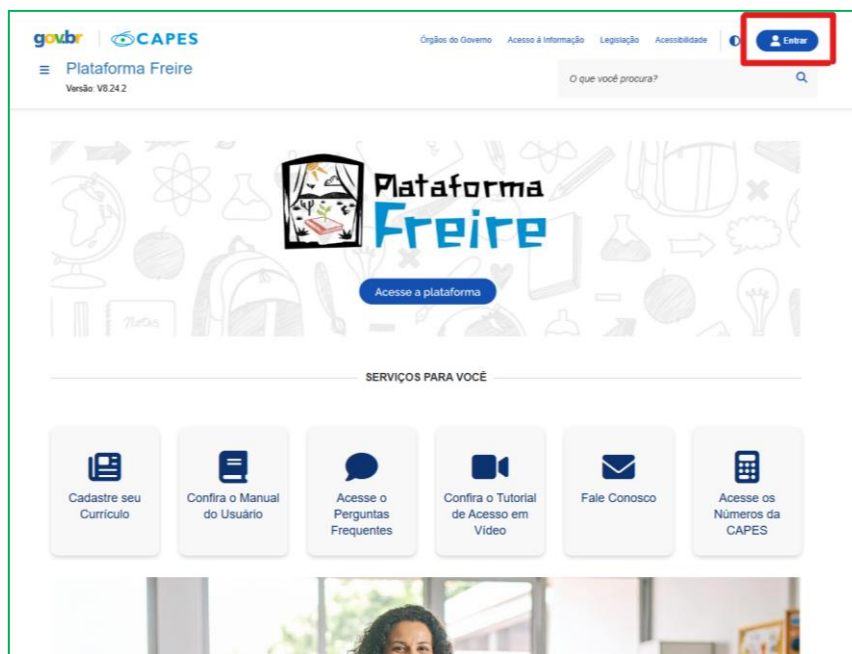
gov.br CAPES

Órgãos do Governo Acesso à Informação Legislação Acessibilidade Entrar

Plataforma Freire
Versão: V8.24.2

O que você procura?

Plataforma Freire

Acesse a plataforma

Notas

SERVIÇOS PARA VOCÊ

Cadastre seu Currículo

Confira o Manual do Usuário

Acesse o Perguntas Frequentes

Confira o Tutorial de Acesso em Vídeo

Fale Conosco

Acesse os Números da CAPES